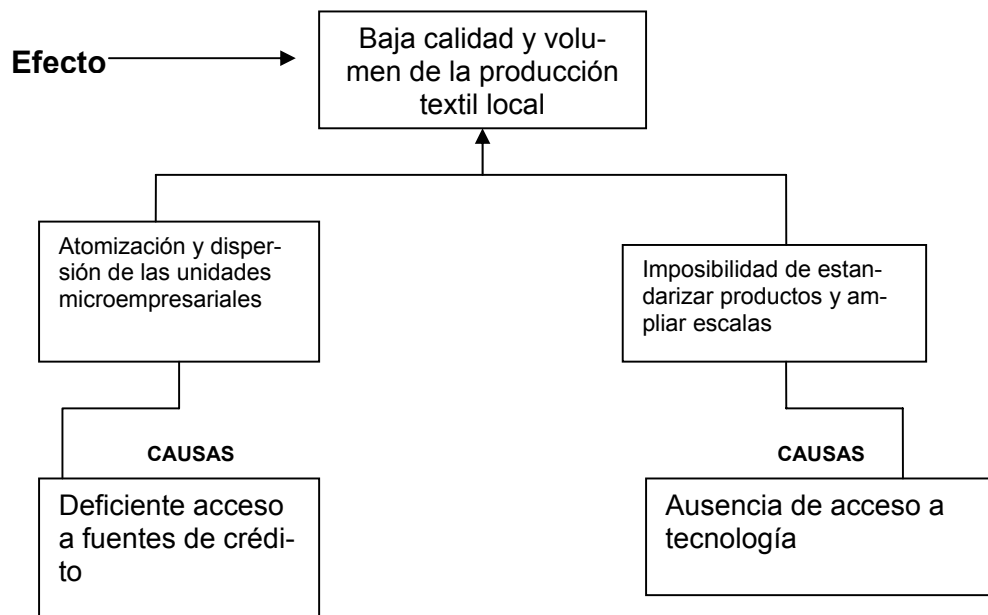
Efecto

Baja calidad y volumen de la producción textil local

Atomización y dispersión de las unidades microempresariales

Imposibilidad de estandarizar productos y ampliar escalas

CAUSAS

CAUSAS

Deficiente acceso a fuentes de crédito

Ausencia de acceso a tecnología